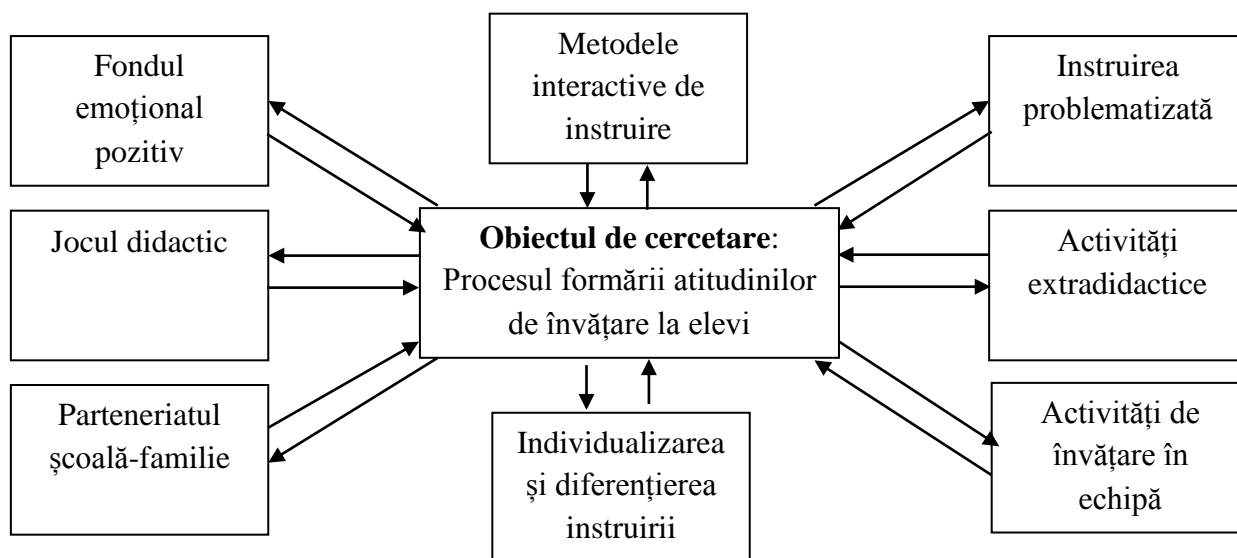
Fondul emoţional pozitiv

Metodele interactive de instruire

Instruirea problematizată

Jocul didactic

**Obiectul de cercetare**: Procesul formării atitudinilor de învăţare la elevi

Activităţi extradidactice

Parteneriatul şcoală-familie

Individualizarea şi diferenţierea instruirii

Activităţi de învăţare în echipă